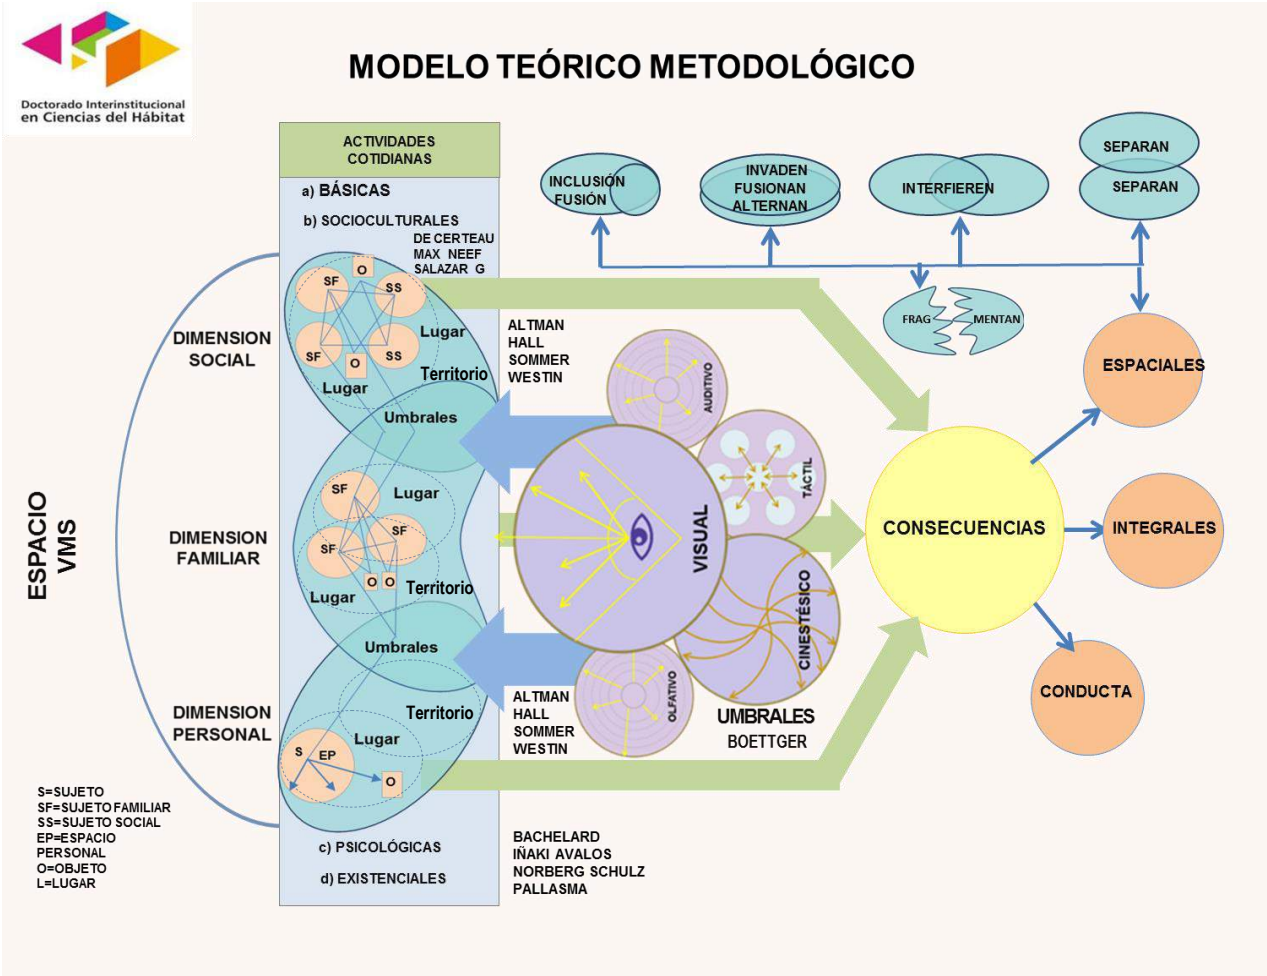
Doctorado Interinstitucional en Ciencias del Hábitat

MODELO TEÓRICO METODOLÓGICO

ACTIVIDADES COTIDIANAS

a) BÁSICAS

b) SOCIOCULTURALES

DE CERTEAU
MAX NEEF
SALAZAR G

INCLUSIÓN
FUSIÓN

INVADEN
FUSIONAN
ALTERNAN

INTERFIEREN

SEPARAN
SEPARAN

FRAG MENTAN

ESPACIO VMS

DIMENSION SOCIAL

O
SF
SS
SF
O
SS
Lugar
Lugar
Territorio
Umbrales

ALTMAN
HALL
SOMMER
WESTIN

AUDITIVO

TÁCTIL

ESPACIALES

DIMENSION FAMILIAR

SF
Lugar
SF
SF
O O
Territorio
Lugar
Umbrales

VISUAL

CINESTÉSICO

CONSECUENCIAS

INTEGRALES

DIMENSION PERSONAL

Territorio
Lugar
S
EP
O

ALTMAN
HALL
SOMMER
WESTIN

OLFATIVO

UMBRALES
BOETTGER

CONDUCTA

S=SUJETO
SF=SUJETO FAMILIAR
SS=SUJETO SOCIAL
EP=ESPACIO PERSONAL
O=OBJETO
L=LUGAR

c) PSICOLÓGICAS

d) EXISTENCIALES

BACHELARD
IÑAKI AVALOS
NORBERG SCHULZ
PALLASMA